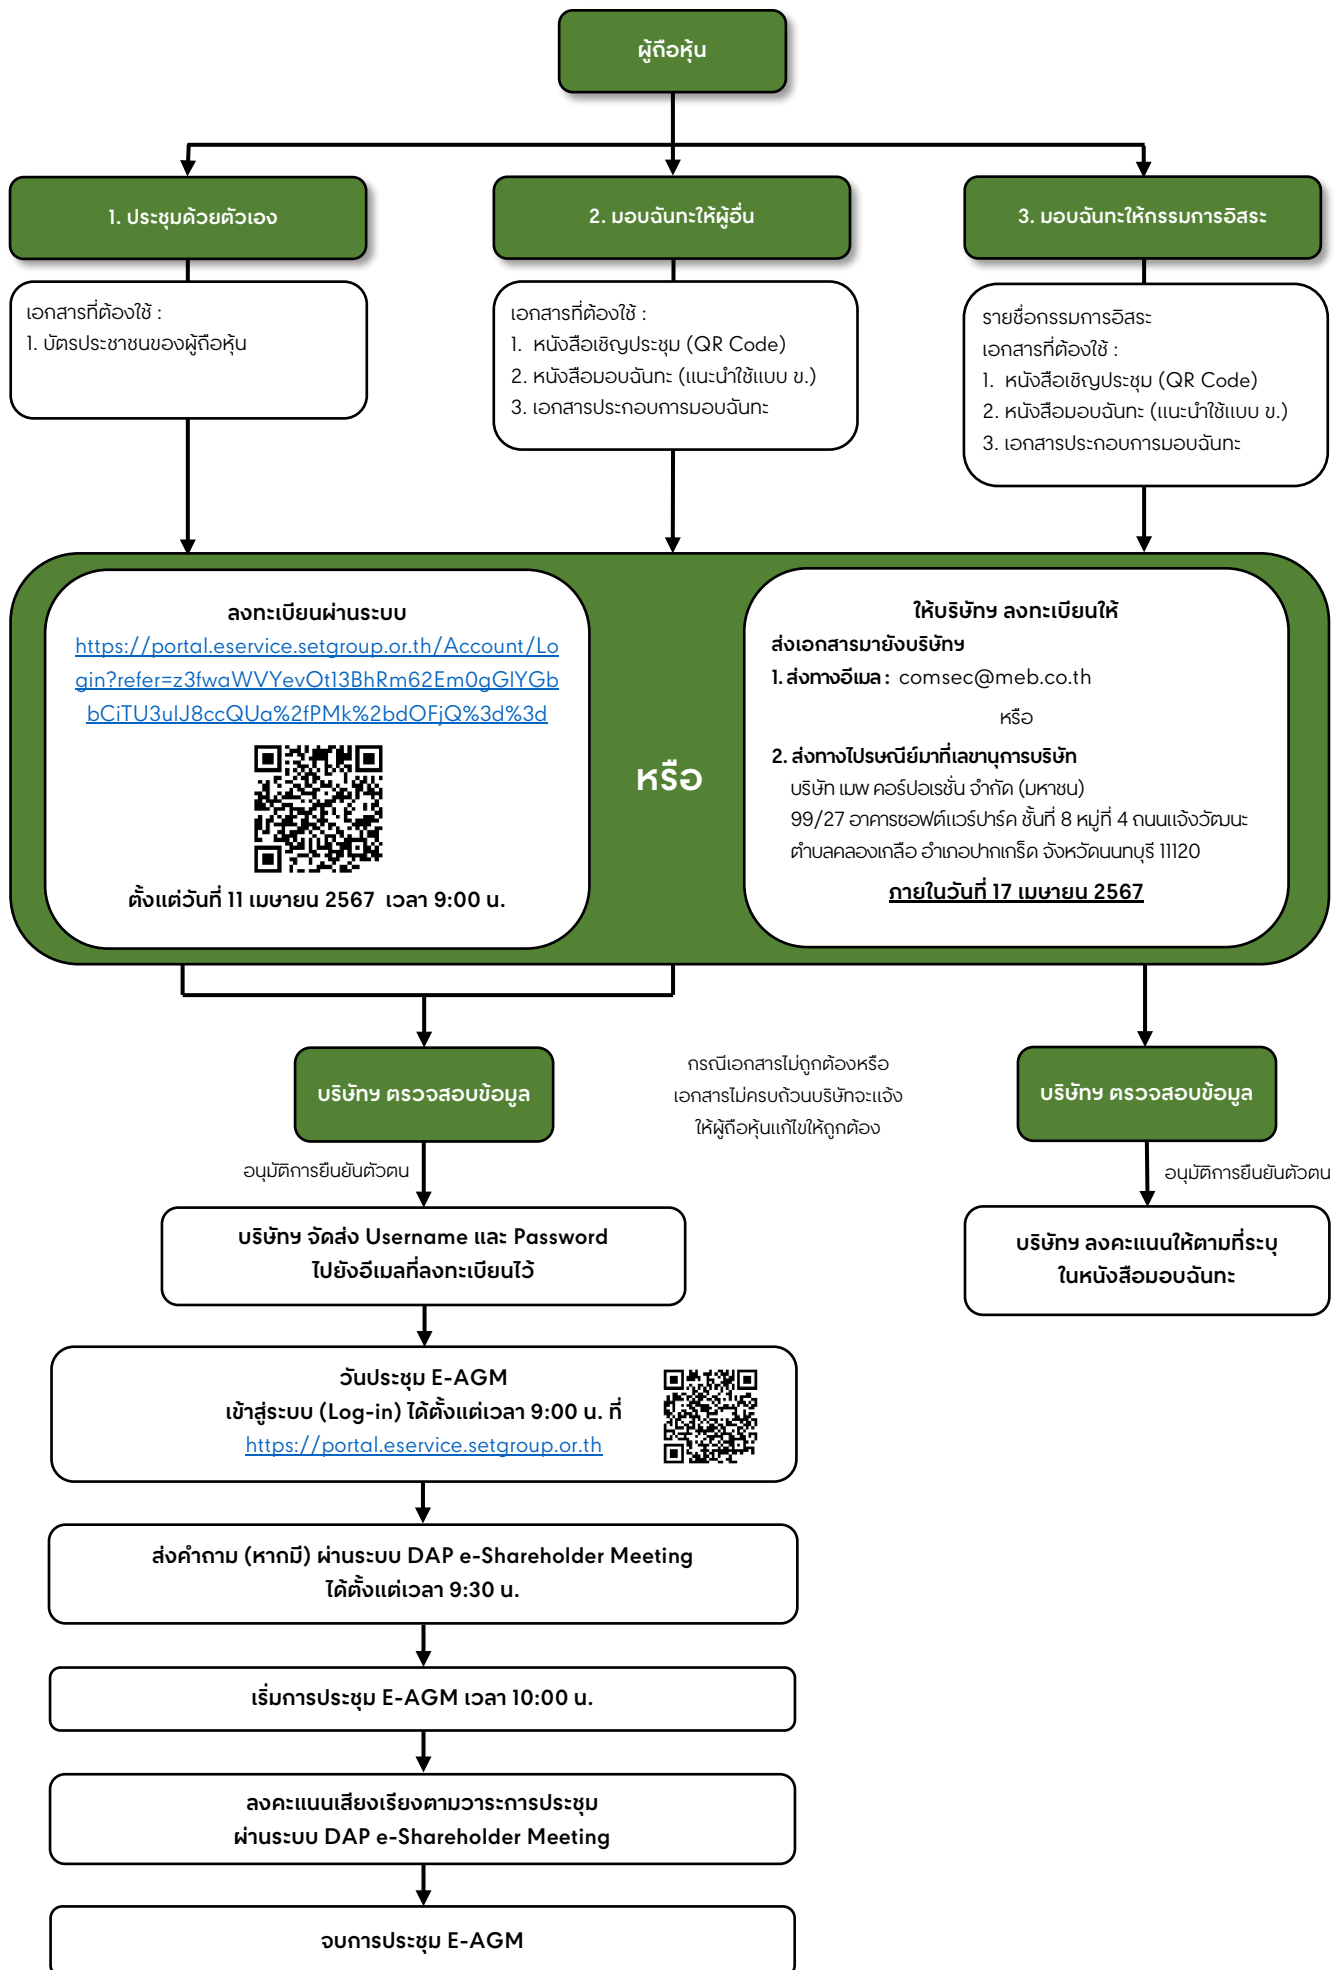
ผู้ถือหุ้น

1. ประชุมด้วยตัวเอง

2. มอบฉันทะให้ผู้อื่น

3. มอบฉันทะให้กรรมการอิสระ

เอกสารที่ต้องใช้ :
1. บัตรประชาชนของผู้ถือหุ้น

เอกสารที่ต้องใช้ :
1. หนังสือเชิญประชุม (QR Code)
2. หนังสือมอบฉันทะ (แนะนำใช้แบบ ข.)
3. เอกสารประกอบการมอบฉันทะ

รายชื่อกรรมการอิสระ
เอกสารที่ต้องใช้ :
1. หนังสือเชิญประชุม (QR Code)
2. หนังสือมอบฉันทะ (แนะนำใช้แบบ ข.)
3. เอกสารประกอบการมอบฉันทะ

ลงทะเบียนผ่านระบบ
https://portal.eservice.setgroup.or.th/Account/Login?refer=z3fwaWVYevOt13BhRm62Em0gGlYGbbCiTU3ulJ8ccQUa%2fPMk%2bdOFjQ%3d%3d

ตั้งแต่วันที่ 11 เมษายน 2567 เวลา 9:00 น.

หรือ

ให้บริษัท ลงทะเบียนให้
ส่งเอกสารมายังบริษัท
1. ส่งทางอีเมล : comsec@meb.co.th
หรือ
2. ส่งทางไปรษณีย์มาที่เลขานุการบริษัท
บริษัท เมพ คอร์ปอเรชั่น จำกัด (มหาชน)
99/27 อาคารซอฟต์แวร์ปาร์ค ชั้นที่ 8 หมู่ที่ 4 ถนนแจ้งวัฒนะ
ตำบลคลองเกลือ อำเภอปากเกร็ด จังหวัดนนทบุรี 11120
ภายในวันที่ 17 เมษายน 2567

บริษัท ตรวจสอบข้อมูล

กรณีเอกสารไม่ถูกต้องหรือเอกสารไม่ครบถ้วนบริษัทจะแจ้งให้ผู้ถือหุ้นแก้ไขให้ถูกต้อง

บริษัท ตรวจสอบข้อมูล

อนุมัติการยืนยันตัวตน

อนุมัติการยืนยันตัวตน

บริษัท จัดส่ง Username และ Password ไปยังอีเมลที่ลงทะเบียนไว้

บริษัท ลงคะแนนให้ตามที่ระบุในหนังสือมอบฉันทะ

วันประชุม E-AGM
เข้าสู่ระบบ (Log-in) ได้ตั้งแต่เวลา 9:00 น. ที่
https://portal.eservice.setgroup.or.th

ส่งคำถาม (หากมี) ผ่านระบบ DAP e-Shareholder Meeting ได้ตั้งแต่เวลา 9:30 น.

เริ่มการประชุม E-AGM เวลา 10:00 น.

ลงคะแนนเสียงเรียงตามวาระการประชุม ผ่านระบบ DAP e-Shareholder Meeting

จบการประชุม E-AGM